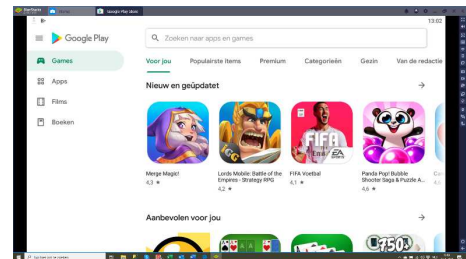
BlueStacks Home Google Play Store

13:02

Google Play

Zoeken naar apps en games

Games

Apps

Films

Boeken

Voor jou Populairste items Premium Categorieën Gezin Van de redactie

Nieuw en geüpdatet

Merge Magic!
4,3 ★

Lords Mobile: Battle of the Empires - Strategy RPG
4,2 ★

FIFA Voetbal
4,1 ★

Panda Pop! Bubble Shooter Saga & Puzzle A...
4,6 ★

Aanbevolen voor jou

Typ hier om te zoeken